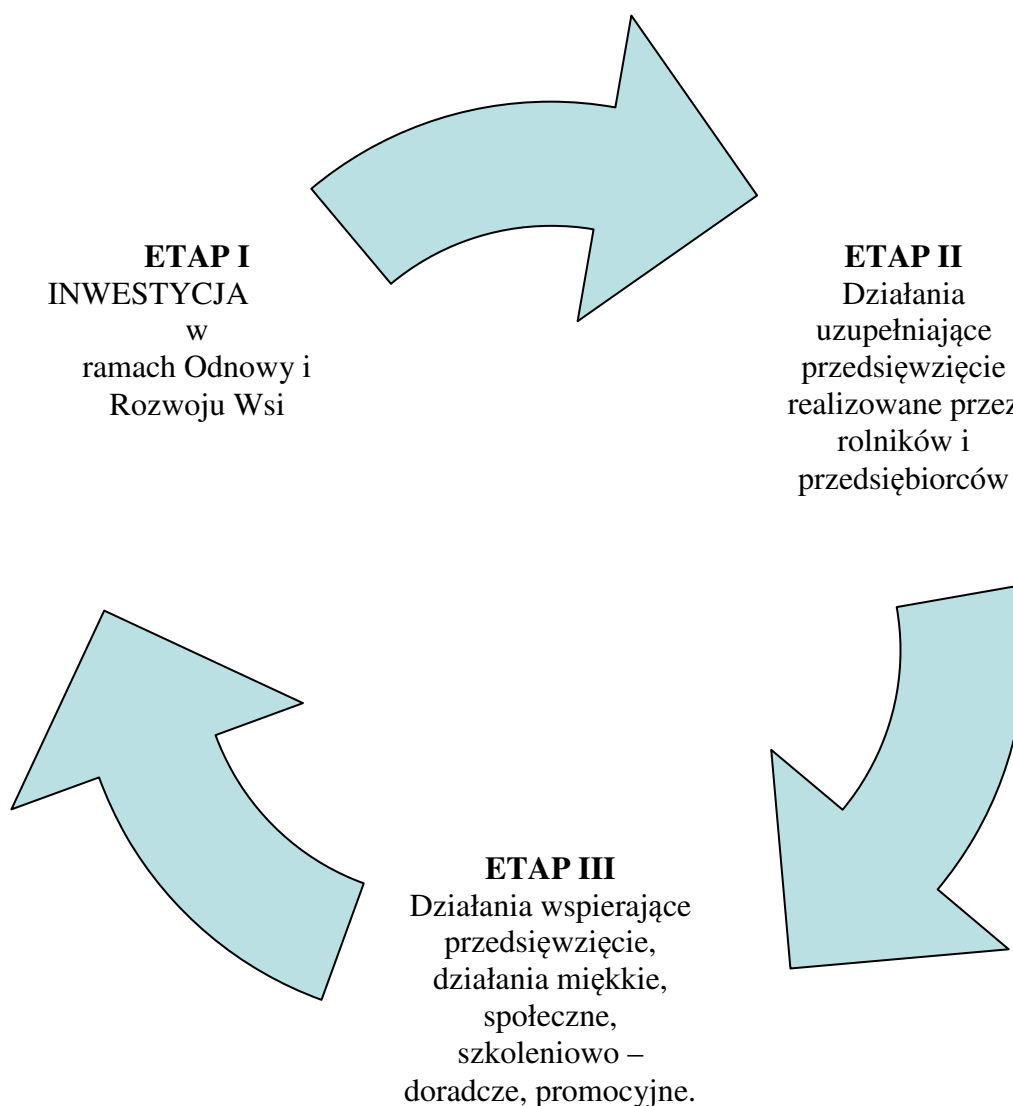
ETAP I
INWESTYCJA w ramach Odnowy i Rozwoju Wsi

ETAP II
Działania uzupełniające przedsięwzięcie realizowane przez rolników i przedsiębiorców

ETAP III
Działania wspierające przedsięwzięcie, działania miękkie, społeczne, szkoleniowo – doradcze, promocyjne.